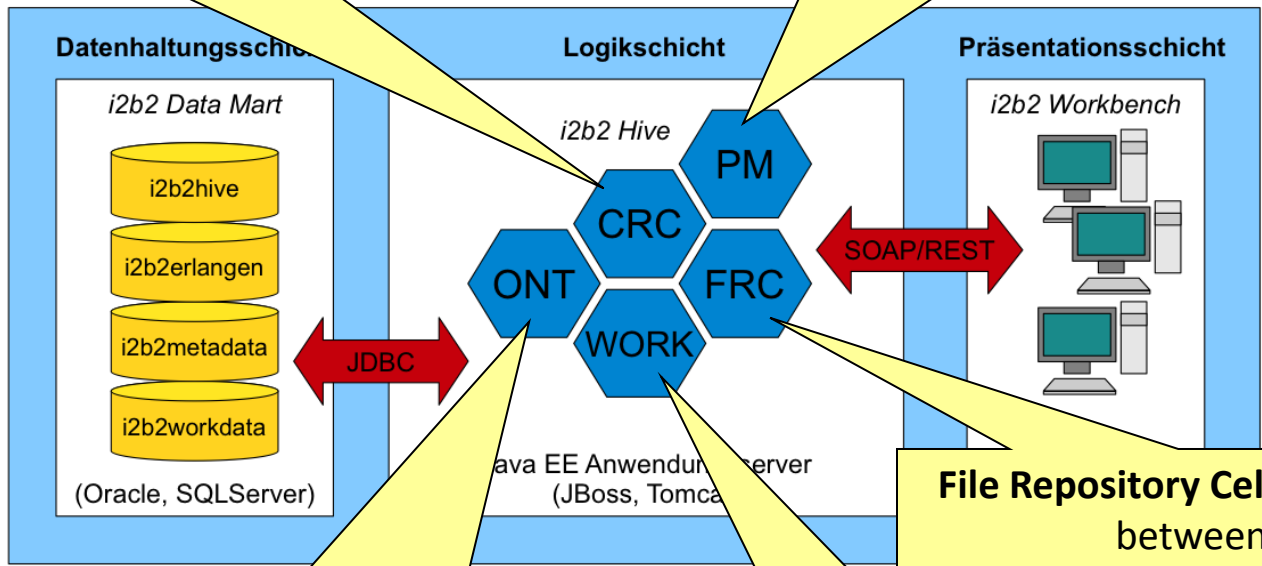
Datenhaltungsschi

Logikschicht

Präsentationsschicht

i2b2 Data Mart

i2b2hive

i2b2erlangen

i2b2metadata

i2b2workdata

(Oracle, SQLServer)

JDBC

i2b2 Hive

PM

CRC

ONT

FRC

WORK

ava EE Anwendun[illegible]server (JBoss, Tomca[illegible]

SOAP/REST

i2b2 Workbench

File Repository Cel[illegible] between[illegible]